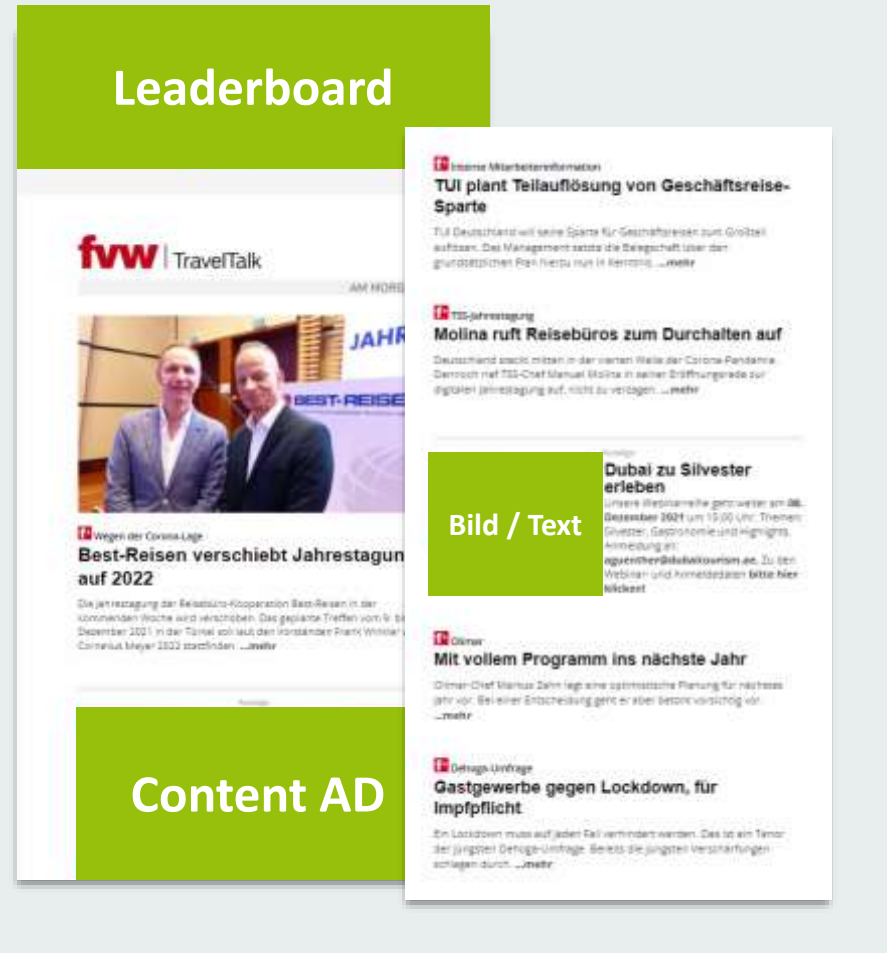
Leaderboard

fvw | TravelTalk

AM MORG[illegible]

JAHR

BEST-REISE

Wegen der Corona-Lage

Best-Reisen verschiebt Jahrestagun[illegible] auf 2022

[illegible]

Anzeige

Content AD

Interne Mitarbeiterinformation

TUI plant Teilauflösung von Geschäftsreise-Sparte

TUI Deutschland will seine Sparte für Geschäftsreisen zum Großteil auflösen. Das Management setzte die Belegschaft über den grundsätzlichen Plan hierzu nun in Kenntnis ...mehr

TSS-Jahrestagung

Molina ruft Reisebüros zum Durchhalten auf

Deutschland steckt mitten in der vierten Welle der Corona-Pandemie. Dennoch rief TSS-Chef Manuel Molina in seiner Eröffnungsrede zur digitalen Jahrestagung auf, nicht zu verzagen ...mehr

Anzeige

Bild / Text

Dubai zu Silvester erleben

Unsere Webinarreihe geht weiter am 08. Dezember 2021 um 15:00 Uhr. Themen: Silvester, Gastronomie und Highlights. Anmeldung an: aguenther@dubaitourism.ae. Zu den Webinar- und Anmeldedaten bitte hier klicken!

Olimar

Mit vollem Programm ins nächste Jahr

Olimar-Chef Markus Zahn legt eine optimistische Planung für nächstes Jahr vor. Bei einer Entscheidung geht er aber betont vorsichtig vor ...mehr

Dehoga-Umfrage

Gastgewerbe gegen Lockdown, für Impfpflicht

Ein Lockdown muss auf jeden Fall verhindert werden. Das ist ein Tenor der jüngsten Dehoga-Umfrage. Bereits die jüngsten Verschärfungen schlagen durch ...mehr